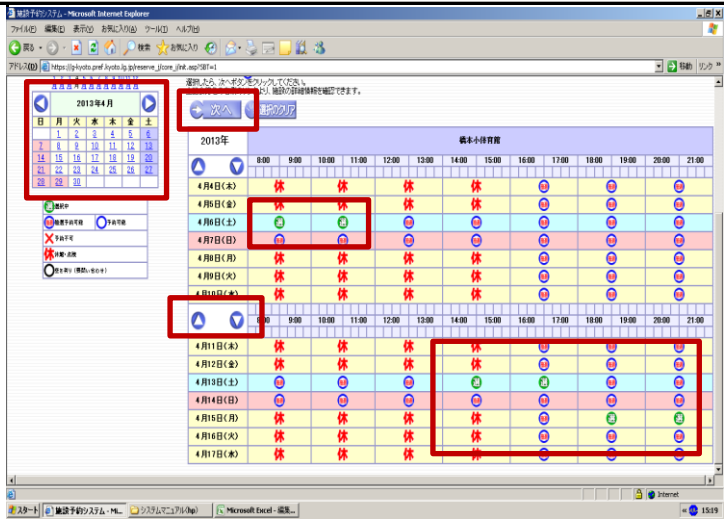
施設予約システム - Microsoft Internet Explorer

ファイル(F) 編集(E) 表示(V) お気に入り(A) ツール(T) ヘルプ(H)

戻る 検索 お気に入り

アドレス(D) https://g-kyoto.pref.kyoto.lg.jp/reserve_j/core_j/init.asp?SBT=1

移動 リンク

選択したら、次へボタンをクリックしてください。

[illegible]より、施設の詳細情報を確認できます。

次へ 選択のクリア

2013年4月

| 日 | 月 | 火 | 水 | 木 | 金 | 土 |
|---|---|---|---|---|---|---|
| | 1 | 2 | 3 | 4 | 5 | 6 |
| 7 | 8 | 9 | 10 | 11 | 12 | 13 |
| 14 | 15 | 16 | 17 | 18 | 19 | 20 |
| 21 | 22 | 23 | 24 | 25 | 26 | 27 |
| 28 | 29 | 30 | | | | |

選択中

抽選予約可能 予約可能

予約不可

休 休館・点検

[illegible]

2013年

橋本小体育館

| | 8:00 | 9:00 | 10:00 | 11:00 | 12:00 | 13:00 | 14:00 | 15:00 | 16:00 | 17:00 | 18:00 | 19:00 | 20:00 | 21:00 |
|---|---|---|---|---|---|---|---|---|---|---|---|---|---|---|
| 4月4日(木) | 休 | | 休 | | 休 | | 休 | | | | | | | |
| 4月5日(金) | 休 | | 休 | | 休 | | 休 | | | | | | | |
| 4月6日(土) | 選 | | 選 | | | | | | | | | | | |
| 4月7日(日) | | | | | | | | | | | | | | |
| 4月8日(月) | 休 | | 休 | | 休 | | 休 | | | | | | | |
| 4月9日(火) | 休 | | 休 | | 休 | | 休 | | | | | | | |
| 4月10日(水) | 休 | | 休 | | 休 | | 休 | | | | | | | |

| | 8:00 | 9:00 | 10:00 | 11:00 | 12:00 | 13:00 | 14:00 | 15:00 | 16:00 | 17:00 | 18:00 | 19:00 | 20:00 | 21:00 |
|---|---|---|---|---|---|---|---|---|---|---|---|---|---|---|
| 4月11日(木) | 休 | | 休 | | 休 | | 休 | | | | | | | |
| 4月12日(金) | 休 | | 休 | | 休 | | 休 | | | | | | | |
| 4月13日(土) | | | | | | | 選 | | | | 選 | | | |
| 4月14日(日) | | | | | | | | | | | | | | |
| 4月15日(月) | 休 | | 休 | | 休 | | 休 | | | | 選 | | 選 | |
| 4月16日(火) | 休 | | 休 | | 休 | | 休 | | | | | | | |
| 4月17日(水) | 休 | | 休 | | 休 | | 休 | | | | | | | |

Internet

スタート 施設予約システム - Mi... システムマニュアル(hp) Microsoft Excel - 編集... 15:19